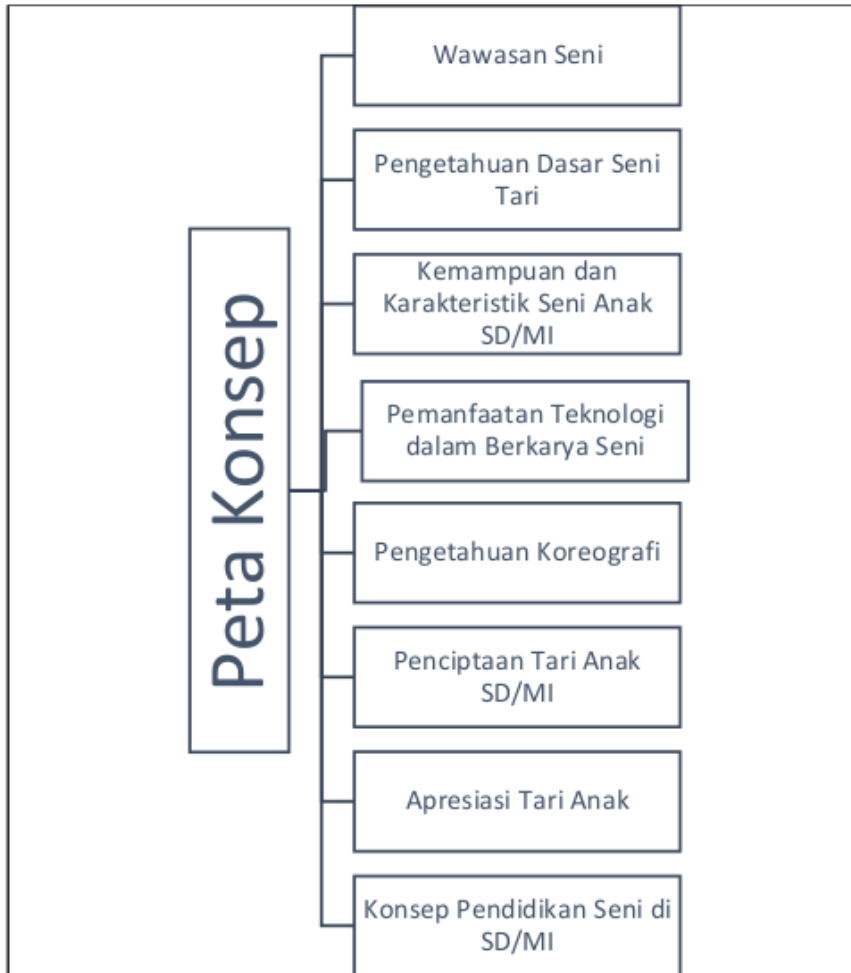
Peta Konsep

Wawasan Seni

Pengetahuan Dasar Seni Tari

Kemampuan dan Karakteristik Seni Anak SD/MI

Pemanfaatan Teknologi dalam Berkarya Seni

Pengetahuan Koreografi

Penciptaan Tari Anak SD/MI

Apresiasi Tari Anak

Konsep Pendidikan Seni di SD/MI